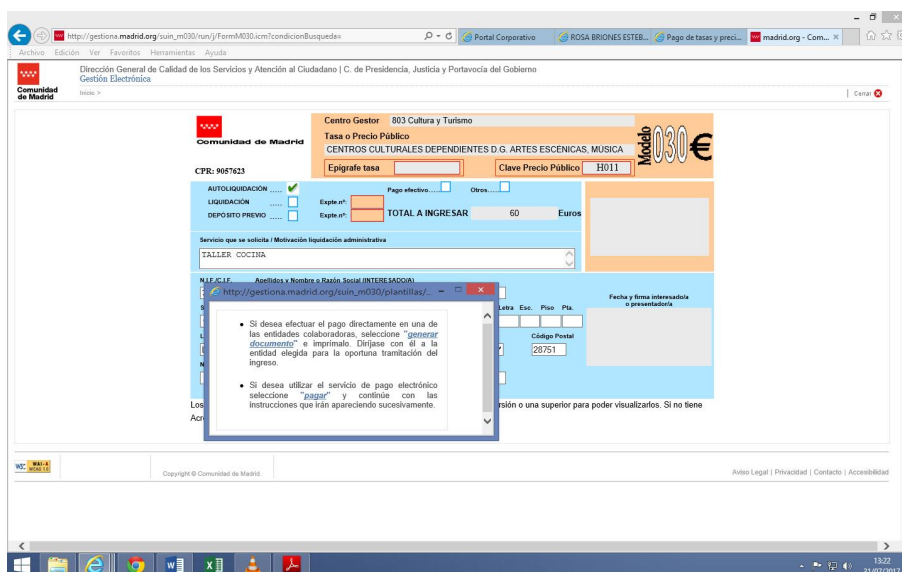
http://gestiona.madrid.org/suin_m030/run/j/FormM030.icm?condicionBusqueda=
Portal Corporativo | ROSA BRIONES ESTEB... | Pago de tasas y preci... | madrid.org - Com...
Archivo Edición Ver Favoritos Herramientas Ayuda

Comunidad de Madrid
Dirección General de Calidad de los Servicios y Atención al Ciudadano | C. de Presidencia, Justicia y Portavocía del Gobierno
Gestión Electrónica
Inicio >
Cerrar

Comunidad de Madrid
CPR: 9057623

Centro Gestor 803 Cultura y Turismo
Tasa o Precio Público
CENTROS CULTURALES DEPENDIENTES D.G. ARTES ESCENICAS, MUSICA
Epígrafe tasa
Clave Precio Público H011
Modelo 030€

AUTOLIQUIDACIÓN ......
LIQUIDACIÓN ......
DEPÓSITO PREVIO ......
Expte.nº:
Expte.nº:
Pago efectivo...
Otros...
TOTAL A INGRESAR 60 Euros

Servicio que se solicita / Motivación liquidación administrativa
TALLER COCINA

N.I.F./C.I.F. Apellidos y Nombre o Razón Social (INTERESADO/A)
Letra Esc. Piso Pta.
Código Postal
28751
Fecha y firma interesado/a o presentador/a

http://gestiona.madrid.org/suin_m030/plantillas/...

• Si desea efectuar el pago directamente en una de las entidades colaboradoras, seleccione "generar documento" e imprímalo. Diríjase con él a la entidad elegida para la oportuna tramitación del ingreso.

• Si desea utilizar el servicio de pago electrónico seleccione "pagar" y continúe con las instrucciones que irán apareciendo sucesivamente.

Los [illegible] rsión o una superior para poder visualizarlos. Si no tiene
Acr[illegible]

WAI-A WCAG 1.0
Copyright © Comunidad de Madrid.
Aviso Legal | Privacidad | Contacto | Accesibilidad

13:22
21/07/2017